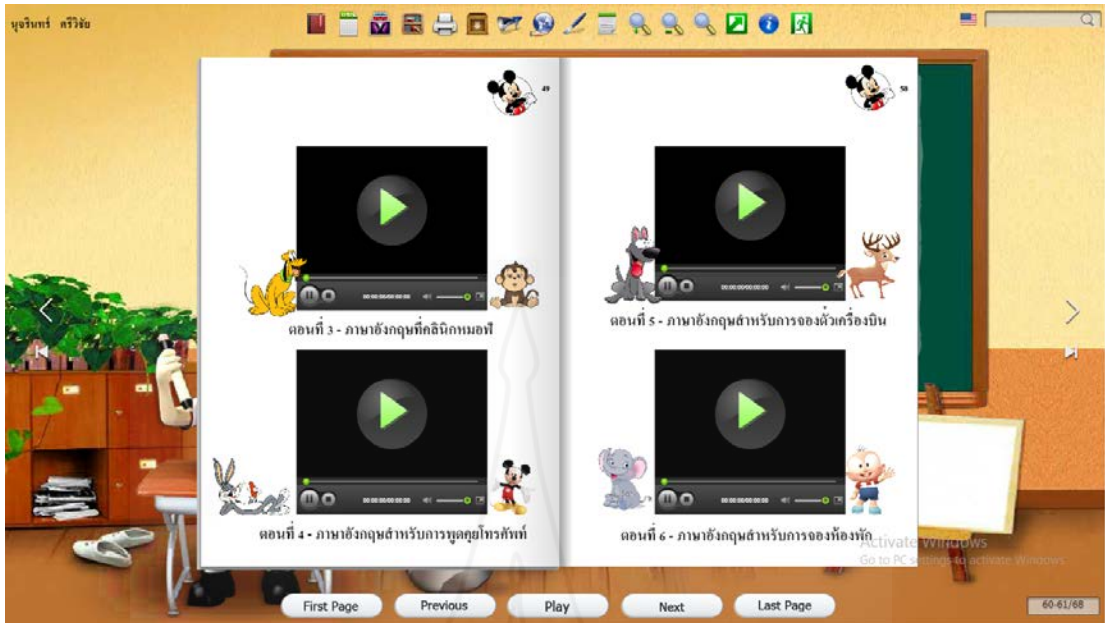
บุษรินทร์ ศรีวิชัย

49

00:00:00/00:00:00

ตอนที่ 3 - ภาษาอังกฤษที่คลินิกหมอฟัน

00:00:00/00:00:00

ตอนที่ 4 - ภาษาอังกฤษสำหรับการพูดคุยโทรศัพท์

50

00:00:00/00:00:00

ตอนที่ 5 - ภาษาอังกฤษสำหรับการจองตั๋วเครื่องบิน

00:00:00/00:00:00

ตอนที่ 6 - ภาษาอังกฤษสำหรับการจองห้องพัก

Activate Windows
Go to PC settings to activate Windows.

First Page
Previous
Play
Next
Last Page

60-61/68